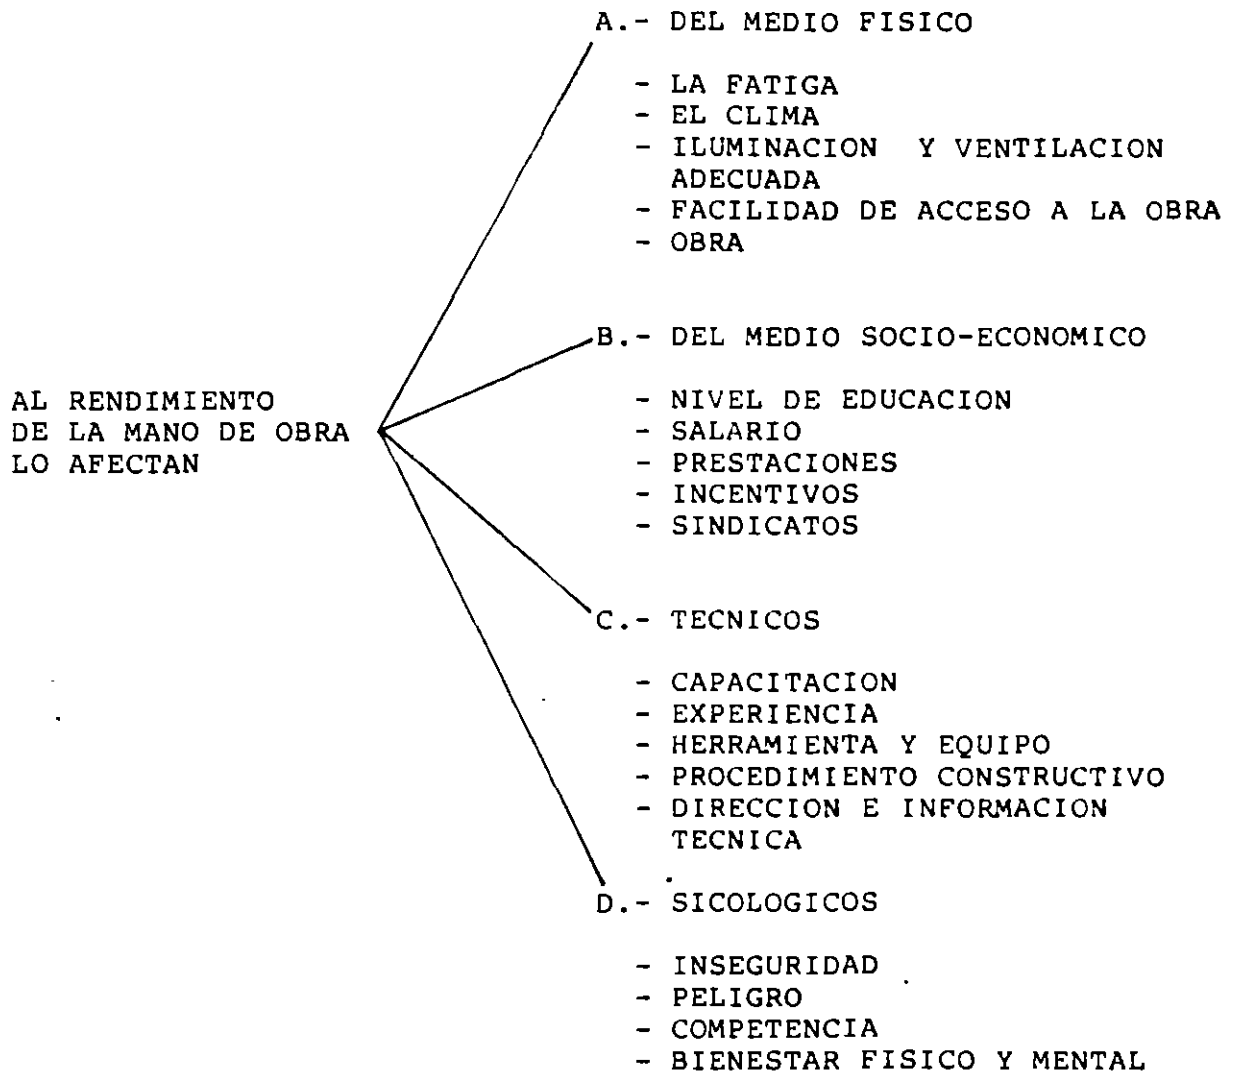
AL RENDIMIENTO DE LA MANO DE OBRA LO AFECTAN

A.- DEL MEDIO FISICO

- LA FATIGA
- EL CLIMA
- ILUMINACION Y VENTILACION ADECUADA
- FACILIDAD DE ACCESO A LA OBRA
- OBRA

B.- DEL MEDIO SOCIO-ECONOMICO

- NIVEL DE EDUCACION
- SALARIO
- PRESTACIONES
- INCENTIVOS
- SINDICATOS

C.- TECNICOS

- CAPACITACION
- EXPERIENCIA
- HERRAMIENTA Y EQUIPO
- PROCEDIMIENTO CONSTRUCTIVO
- DIRECCION E INFORMACION TECNICA

D.- SICOLOGICOS

- INSEGURIDAD
- PELIGRO
- COMPETENCIA
- BIENESTAR FISICO Y MENTAL